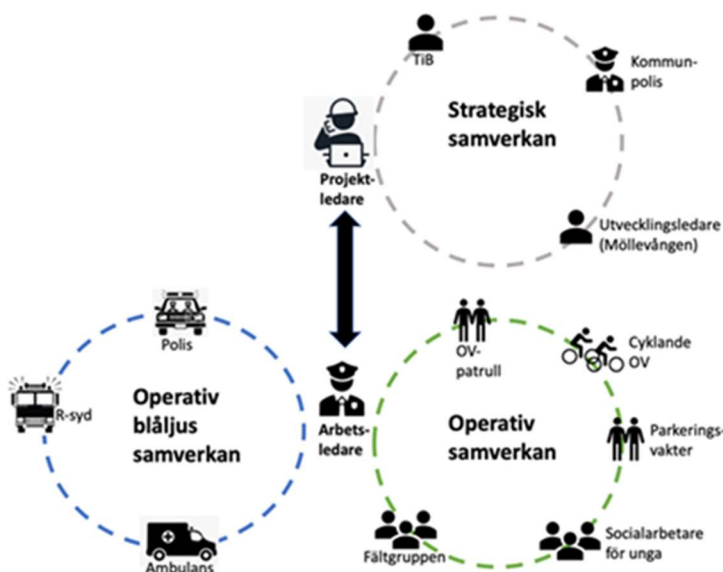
TiB

Kommun-polis

Strategisk samverkan

Projekt-ledare

Utvecklingsledare (Möllevången)

Polis

OV-patrull

Cyklande OV

R-syd

Operativ blåljus samverkan

Arbets-ledare

Operativ samverkan

Parkerings-vakter

Fältgruppen

Socialarbetare för unga

Ambulans